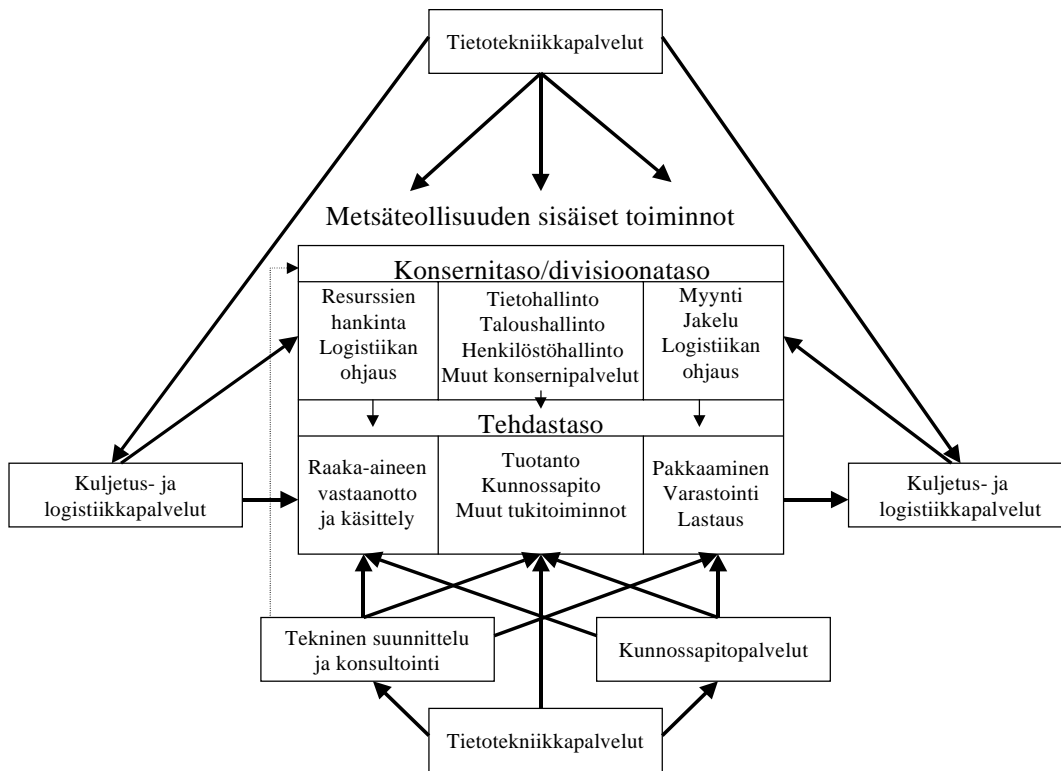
Tietotekniikkapalvelut

Metsäteollisuuden sisäiset toiminnot

Konsernitaso/divisioonataso

Resurssien hankinta Logistiikan ohjaus

Tietohallinto Taloushallinto Henkilöstöhallinto Muut konsernipalvelut

Myynti Jakelu Logistiikan ohjaus

Tehdastaso

Kuljetus- ja logistiikkapalvelut

Raaka-aineen vastaanotto ja käsittely

Tuotanto Kunnossapito Muut tukitoiminnot

Pakkaaminen Varastointi Lastaus

Kuljetus- ja logistiikkapalvelut

Tekninen suunnittelu ja konsultointi

Kunnossapitopalvelut

Tietotekniikkapalvelut